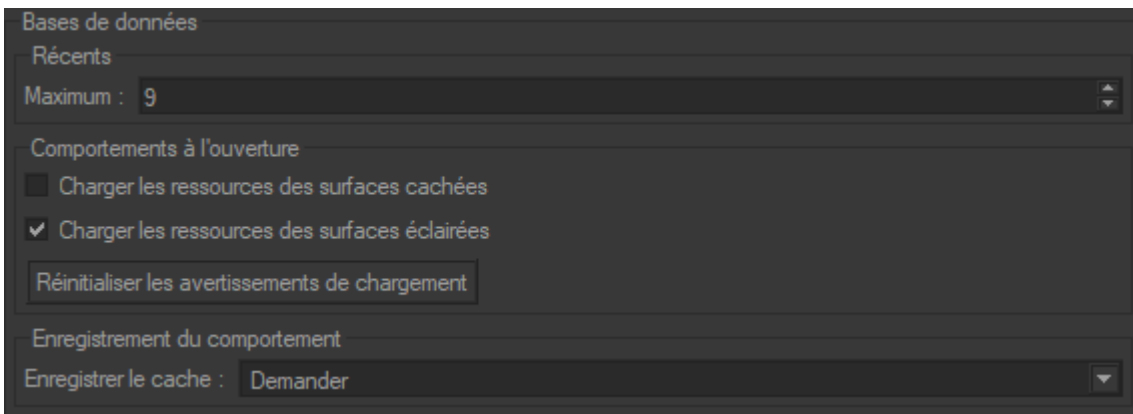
Bases de données

Récents

Maximum : 9

Comportements à l'ouverture

Charger les ressources des surfaces cachées

Charger les ressources des surfaces éclairées

Réinitialiser les avertissements de chargement

Enregistrement du comportement

Enregistrer le cache : Demander